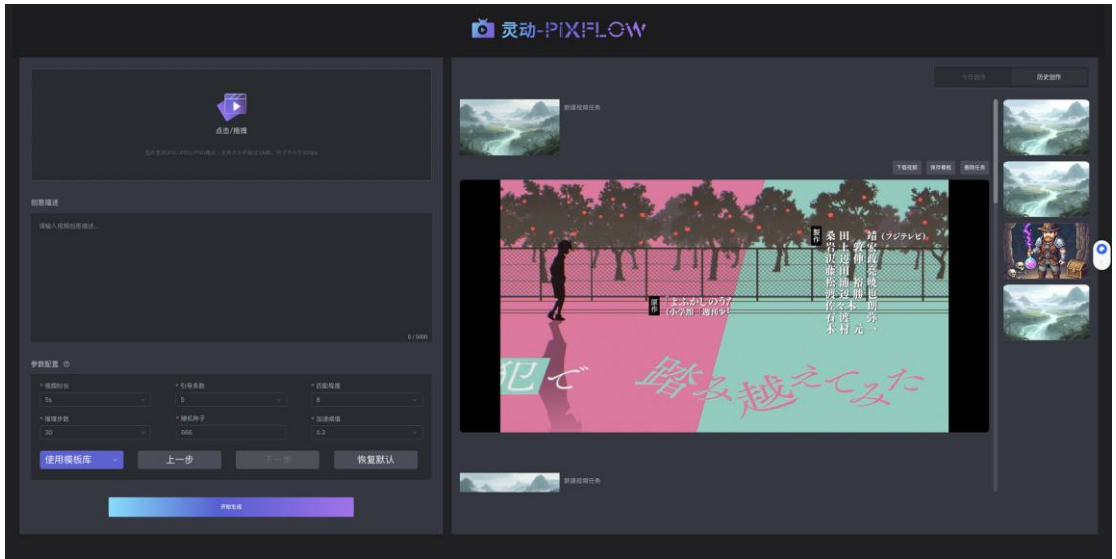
灵动-PIXFLOW

点击/拖拽

图片支持JPG/JPEG/PNG格式，文件大小不超过10MB，尺寸不小于300px

创意描述

请输入视频创意描述...

0 / 5000

参数配置

* 视频时长
5s

* 引导系数
5

* 匹配程度
8

* 推理步数
30

* 随机种子
666

* 加速阈值
0.2

使用模板库

上一步

下一步

恢复默认

开始生成

今日创作

历史创作

新建视频任务

下载视频

保存模板

删除任务

脚本

「まぶかしのうた」
（小学館「週刊少」

構成

田上　乾　宮　横　岩　元　桑　田　沢　藤　松　瀬　佐々木　村　崎　有　木

(フジテレビ)

犯で

踏み越えてみた

新建视频任务